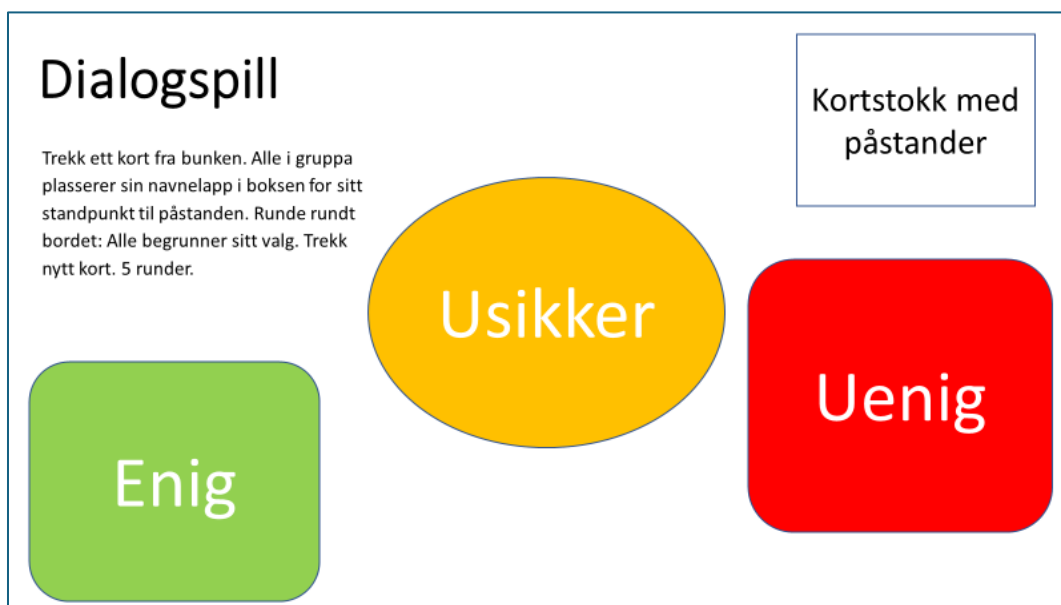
Dialogspill

Trekk ett kort fra bunken. Alle i gruppa plasserer sin navnelapp i boksen for sitt standpunkt til påstanden. Runde rundt bordet: Alle begrunner sitt valg. Trekk nytt kort. 5 runder.

Kortstokk med påstander

Usikker

Uenig

Enig